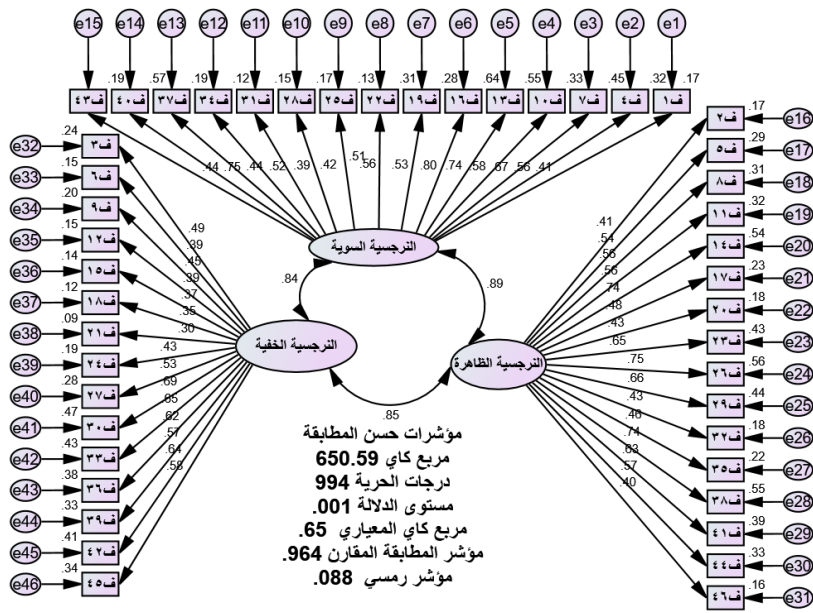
e15 e14 e13 e12 e11 e10 e9 e8 e7 e6 e5 e4 e3 e2 e1

ف٤٣ .19 ف٤٠ .57 ف٣٧ .19 ف٣٤ .12 ف٣١ .15 ف٢٨ .17 ف٢٥ .13 ف٢٢ .31 ف١٩ .28 ف١٦ .64 ف١٣ .55 ف١٠ .33 ف٧ .45 ف٤ .32 ف١ .17

.44 .75 .44 .52 .39 .42 .51 .56 .53 .80 .74 .58 .67 .56 .41

النرجسية السوية

.84

.89

النرجسية الخفية

النرجسية الظاهرة

.85

e32 ف٣ .24
e33 ف٦ .15
e34 ف٩ .20
e35 ف١٢ .15
e36 ف١٥ .14
e37 ف١٨ .12
e38 ف٢١ .09
e39 ف٢٤ .19
e40 ف٢٧ .28
e41 ف٣٠ .47
e42 ف٣٣ .43
e43 ف٣٦ .38
e44 ف٣٩ .33
e45 ف٤٢ .41
e46 ف٤٥ .34

.49 .39 .45 .39 .37 .35 .30 .43 .53 .69 .65 .62 .57 .64 .58

ف٢ .17 e16
ف٥ .29 e17
ف٨ .31 e18
ف١١ .32 e19
ف١٤ .54 e20
ف١٧ .23 e21
ف٢٠ .18 e22
ف٢٣ .43 e23
ف٢٦ .56 e24
ف٢٩ .44 e25
ف٣٢ .18 e26
ف٣٥ .22 e27
ف٣٨ .55 e28
ف٤١ .39 e29
ف٤٤ .33 e30
ف٤٦ .16 e31

.41 .54 .56 .56 .74 .48 .43 .65 .75 .66 .43 .46 .74 .63 .57 .40

مؤشرات حسن المطابقة
مربع كاي 650.59
درجات الحرية 994
مستوى الدلالة .001
مربع كاي المعياري .65
مؤشر المطابقة المقارن .964
مؤشر رمسي .088